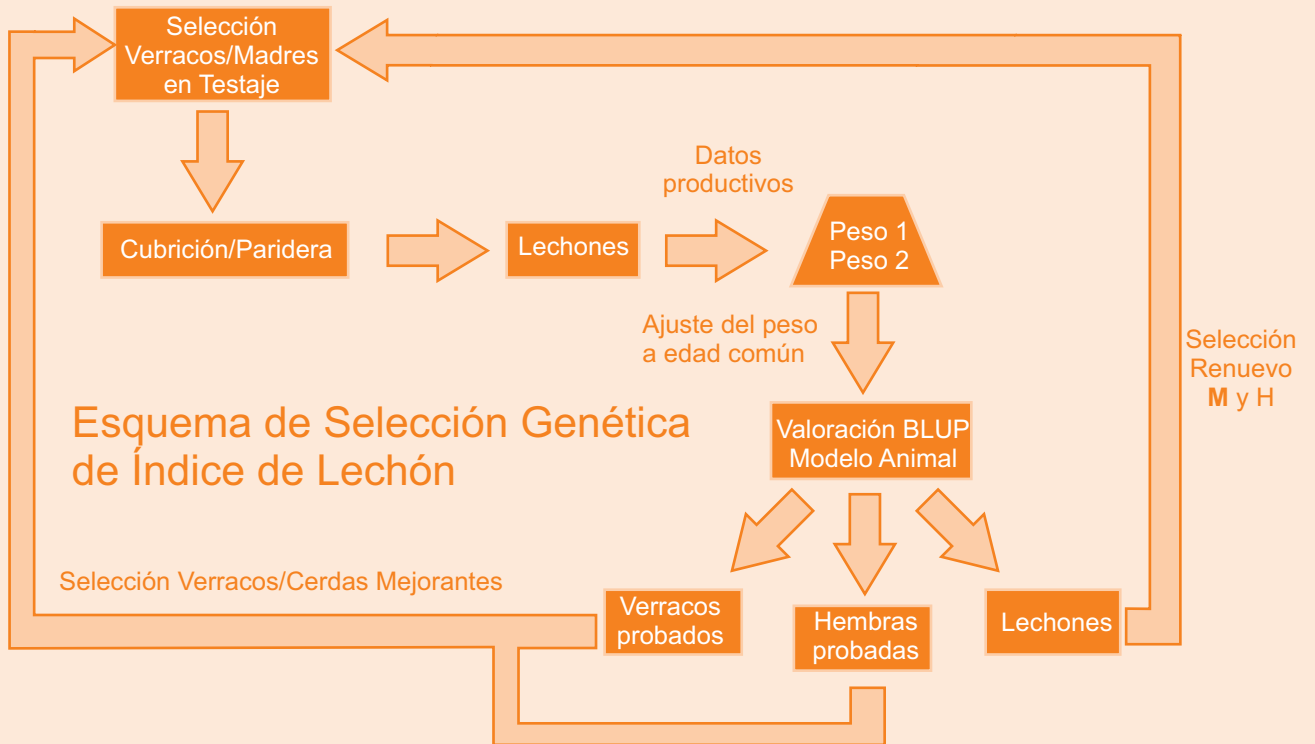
Selección Verracos/Madres en Testaje

Cubrición/Paridera

Lechones

Datos productivos

Peso 1
Peso 2

Ajuste del peso a edad común

Selección Renuevo **M** y H

Esquema de Selección Genética de Índice de Lechón

Valoración BLUP Modelo Animal

Selección Verracos/Cerdas Mejorantes

Verracos probados

Hembras probadas

Lechones